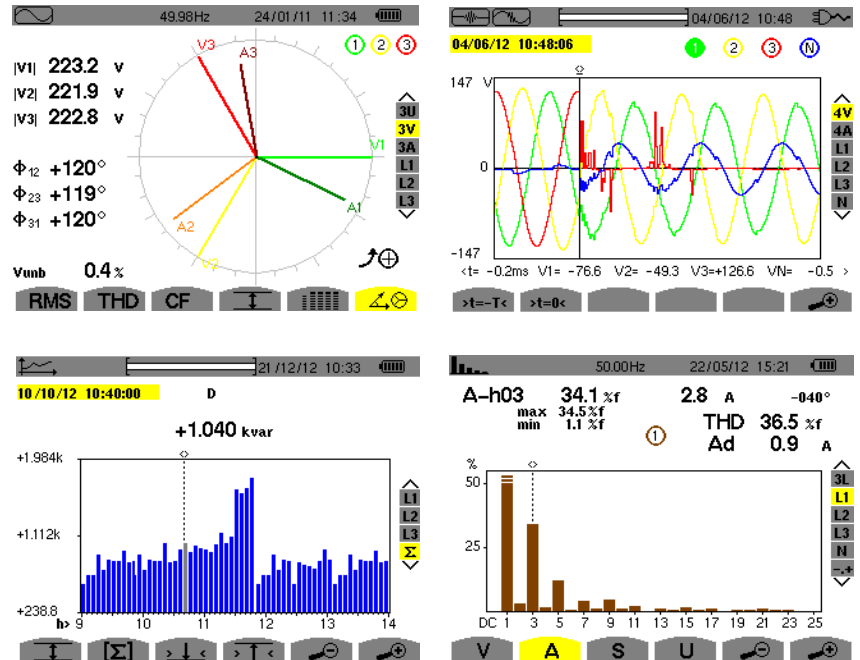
49.98Hz 24/01/11 11:34

|V1| 223.2 V
|V2| 221.9 V
|V3| 222.8 V

$\Phi_{12}$ +120°
$\Phi_{23}$ +119°
$\Phi_{31}$ +120°

Vunb 0.4 %

V3 A3 V1 A1 A2 V2

1 2 3

3U
3V
3A
L1
L2
L3

RMS THD CF

04/06/12 10:48

04/06/12 10:48:06

1 2 3 N

147 V
0
-147

<t= -0.2ms V1= -76.6 V2= -49.3 V3=+126.6 VN= -0.5 >

4V
4A
L1
L2
L3
N

>t=-T< >t=0<

21/12/12 10:33

10/10/12 10:40:00 D

+1.040 kvar

+1.984k
+1.112k
+238.8

h> 9 10 11 12 13 14

L1
L2
L3
Σ

[Σ]

50.00Hz 22/05/12 15:21

A-h03 34.1 %f 2.8 A -040°
max 34.5 %f
min 1.1 %f
1
THD 36.5 %f
Ad 0.9 A

%
50
25

DC 1 3 5 7 9 11 13 15 17 19 21 23 25

3L
L1
L2
L3
N
-,+

V A S U